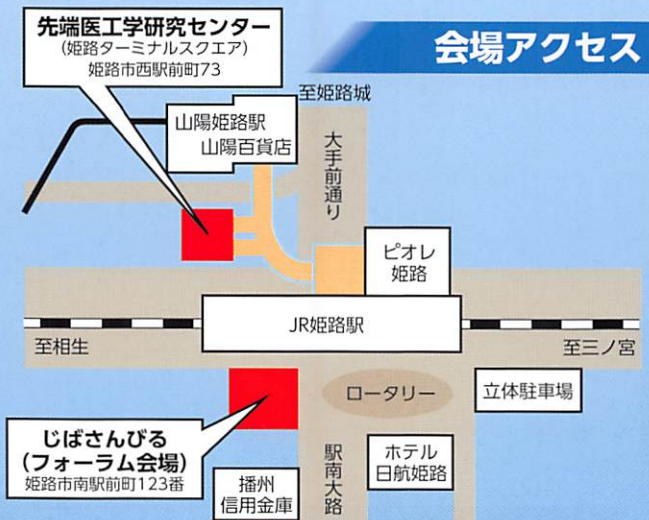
会場アクセス

先端医工学研究センター
(姫路ターミナルスクエア)
姫路市西駅前町73

至姫路城

山陽姫路駅
山陽百貨店

大手前通り

ピオレ
姫路

JR姫路駅

至相生

至三ノ宮

ロータリー

立体駐車場

じばさんびる
(フォーラム会場)
姫路市南駅前町123番

駅南大路

ホテル
日航姫路

播州
信用金庫